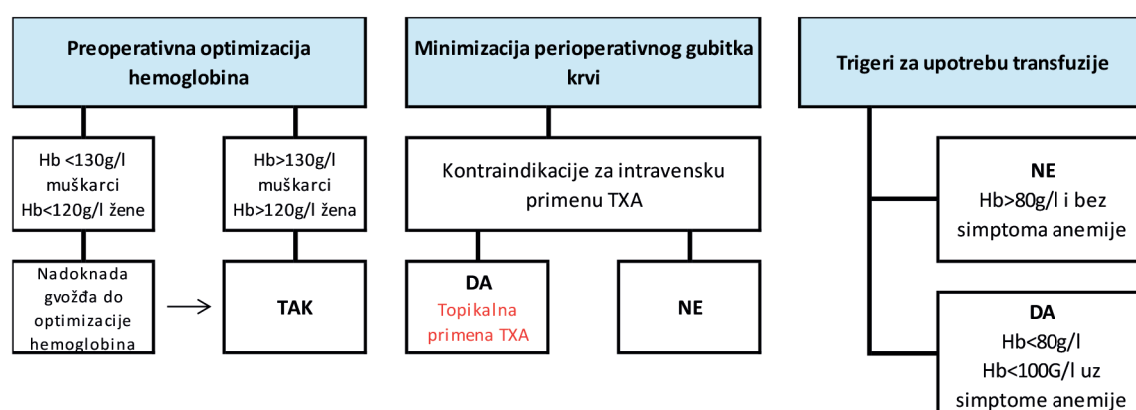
Preoperativna optimizacija hemoglobina

Hb <130g/l muškarci Hb<120g/l žene

Hb>130g/l muškarci Hb>120g/l žena

Nadoknada gvožđa do optimizacije hemoglobina

TAK

Minimizacija perioperativnog gubitka krvi

Kontraindikacije za intravensku primenu TXA

DA
Topikalna primena TXA

NE

Trigeri za upotrebu transfuzije

NE
Hb>80g/l i bez simptoma anemije

DA
Hb<80g/l
Hb<100G/l uz simptome anemije